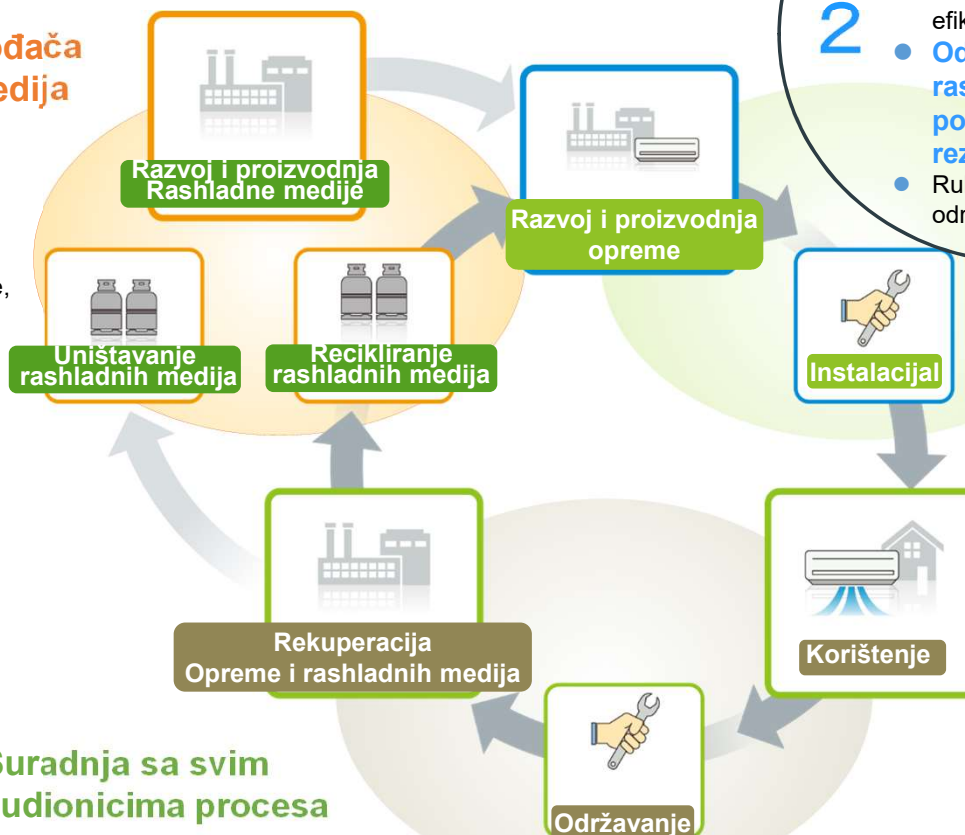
đača
edija

e,

Razvoj i proizvodnja
Rashladne medije

Razvoj i proizvodnja
opreme

2

efik

Od
ras
po
rez

Ru
odr

Uništavanje
rashladnih medija

Recikliranje
rashladnih medija

Instalacijal

Rekuperacija
Opreme i rashladnih medija

Korištenje

Održavanje

Suradnja sa svim
udionicima procesa